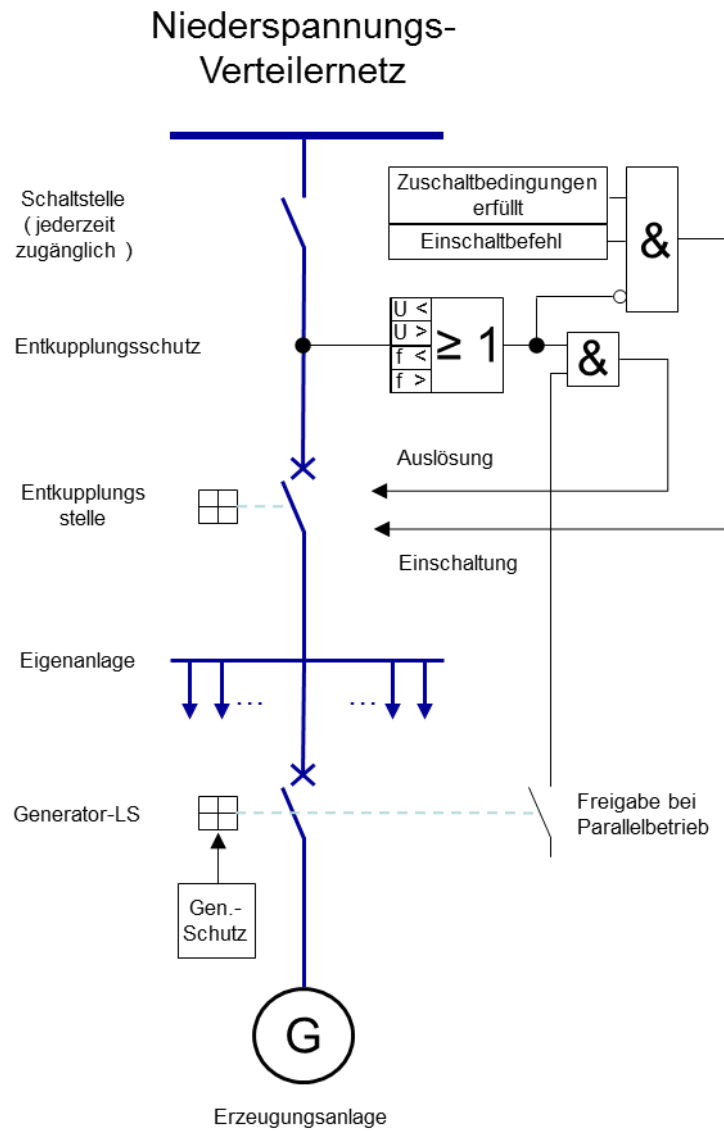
Niederspannungs-
Verteilernetz

Schaltstelle
( jederzeit
zugänglich )

Zuschaltbedingungen
erfüllt

Einschaltbefehl

&

Entkupplungsschutz

U <
U >
f <
f >

≥ 1

&

Auslösung

Entkupplungs
stelle

Einschaltung

Eigenanlage

...

...

Generator-LS

Freigabe bei
Parallelbetrieb

Gen.-
Schutz

G

Erzeugungsanlage